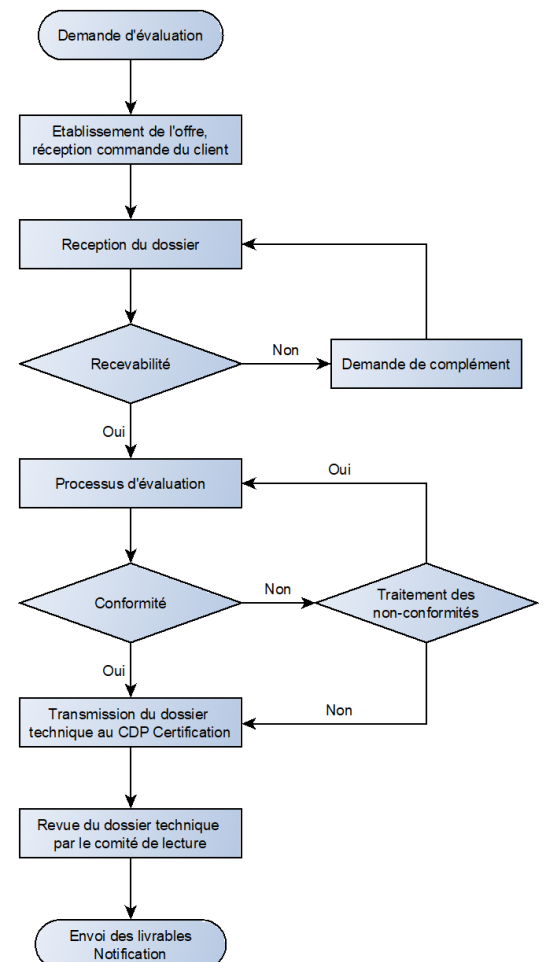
Demande d'évaluation

Etablissement de l'offre, réception commande du client

Reception du dossier

Recevabilité

Non

Demande de complément

Oui

Processus d'évaluation

Oui

Conformité

Non

Traitement des non-conformités

Oui

Non

Transmission du dossier technique au CDP Certification

Revue du dossier technique par le comité de lecture

Envoi des livrables Notification